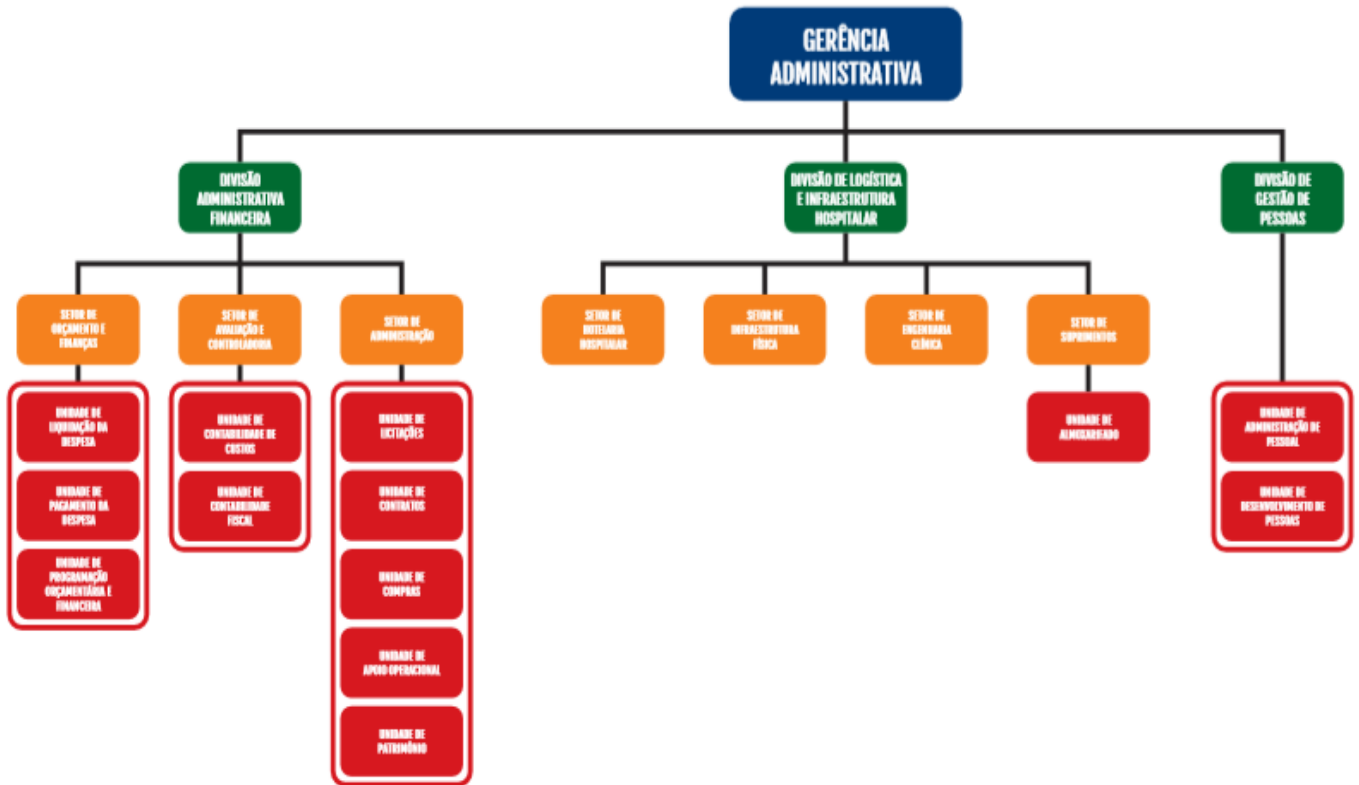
GERÊNCIA ADMINISTRATIVA

DIVISÃO ADMINISTRATIVA FINANCEIRA

DIVISÃO DE LOGÍSTICA E INFRAESTRUTURA HOSPITALAR

DIVISÃO DE GESTÃO DE PESSOAS

SETOR DE ORÇAMENTO E FINANÇAS

SETOR DE AVALIAÇÃO E CONTROLADORIA

SETOR DE ADMINISTRAÇÃO

SETOR DE HOTELARIA HOSPITALAR

SETOR DE INFRAESTRUTURA FÍSICA

SETOR DE ENGENHARIA CLÍNICA

SETOR DE SUPRIMENTOS

UNIDADE DE LIQUIDAÇÃO DA DESPESA

UNIDADE DE PAGAMENTO DA DESPESA

UNIDADE DE PROGRAMAÇÃO ORÇAMENTÁRIA E FINANCEIRA

UNIDADE DE CONTABILIDADE DE CUSTOS

UNIDADE DE CONTABILIDADE FISCAL

UNIDADE DE LICITAÇÕES

UNIDADE DE CONTRATOS

UNIDADE DE COMPRAS

UNIDADE DE APOIO OPERACIONAL

UNIDADE DE PATRIMÔNIO

UNIDADE DE ALMOXARIFADO

UNIDADE DE ADMINISTRAÇÃO DE PESSOAL

UNIDADE DE DESENVOLVIMENTO DE PESSOAS